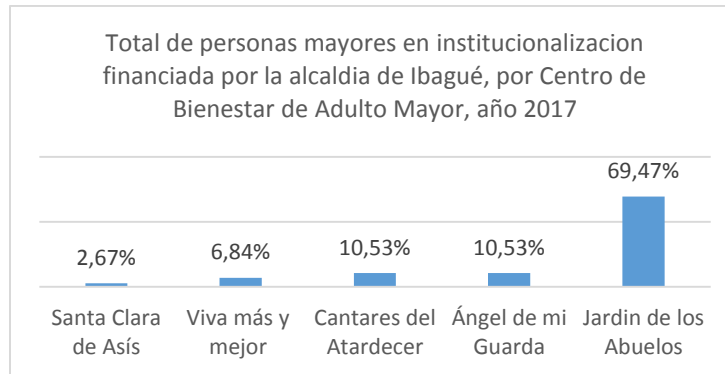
Total de personas mayores en institucionalizacion financiada por la alcaldia de Ibagué, por Centro de Bienestar de Adulto Mayor, año 2017

2,67%
Santa Clara de Asís

6,84%
Viva más y mejor

10,53%
Cantares del Atardecer

10,53%
Ángel de mi Guarda

69,47%
Jardin de los Abuelos